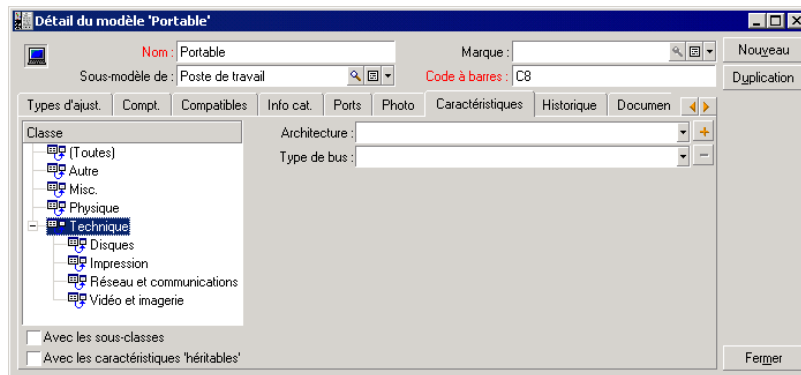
Détail du modèle 'Portable'

Nom : Portable
Marque :
Nouveau
Sous-modèle de : Poste de travail
Code à barres : C8
Duplication

Types d'ajust. | Compt. | Compatibles | Info cat. | Ports | Photo | Caractéristiques | Historique | Documen

Classe
(Toutes)
Autre
Misc.
Physique
Technique
Disques
Impression
Réseau et communications
Vidéo et imagerie

Architecture :
Type de bus :

Avec les sous-classes
Avec les caractéristiques 'héritables'

Fermer